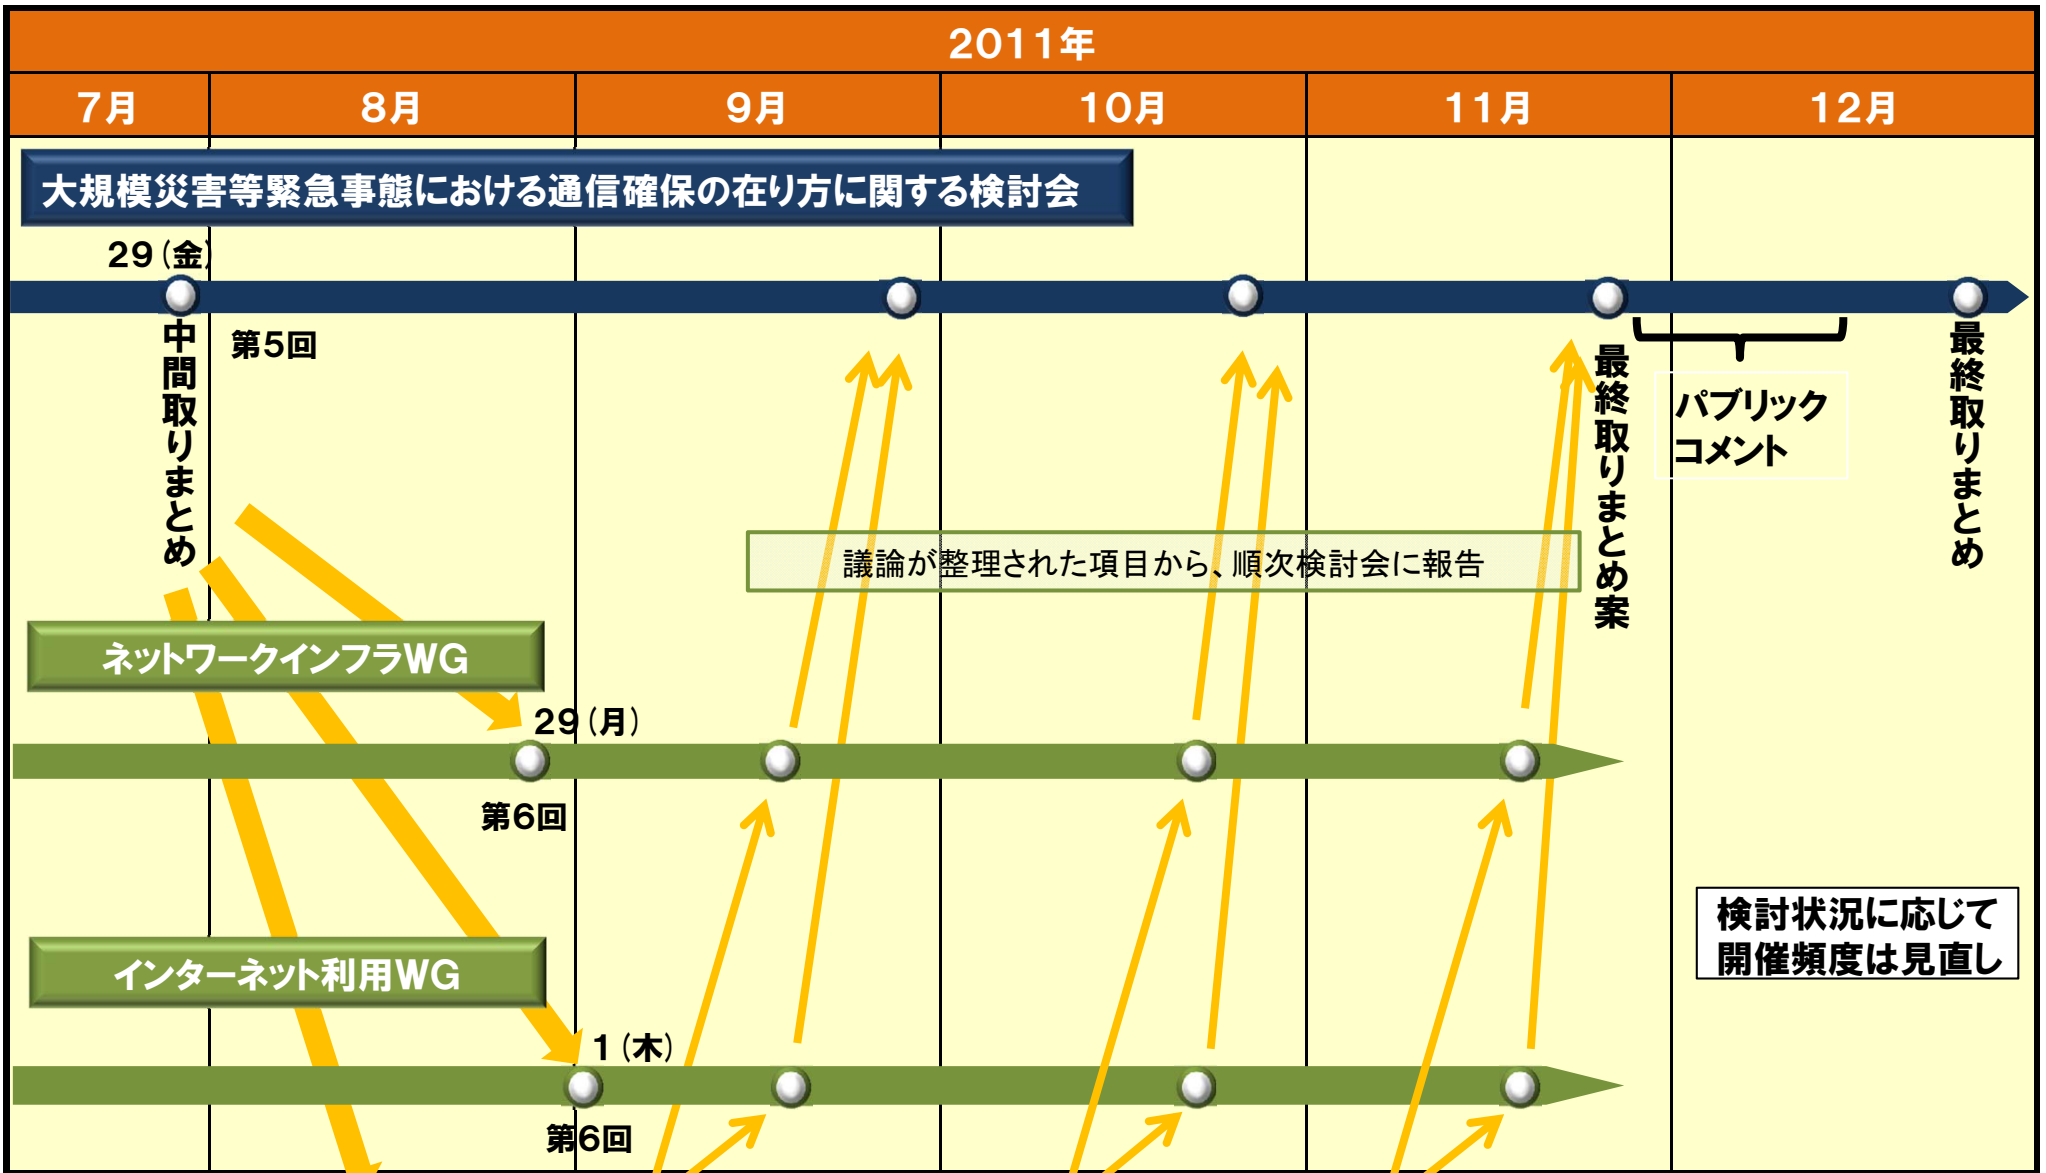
2011年

| 7月 | 8月 | 9月 | 10月 | 11月 | 12月 |
|---|---|---|---|---|---|

大規模災害等緊急事態における通信確保の在り方に関する検討会

29（金）

中間取りまとめ

第5回

最終取りまとめ案

パブリックコメント

最終取りまとめ

議論が整理された項目から、順次検討会に報告

ネットワークインフラWG

29（月）

第6回

インターネット利用WG

1（木）

第6回

検討状況に応じて開催頻度は見直し